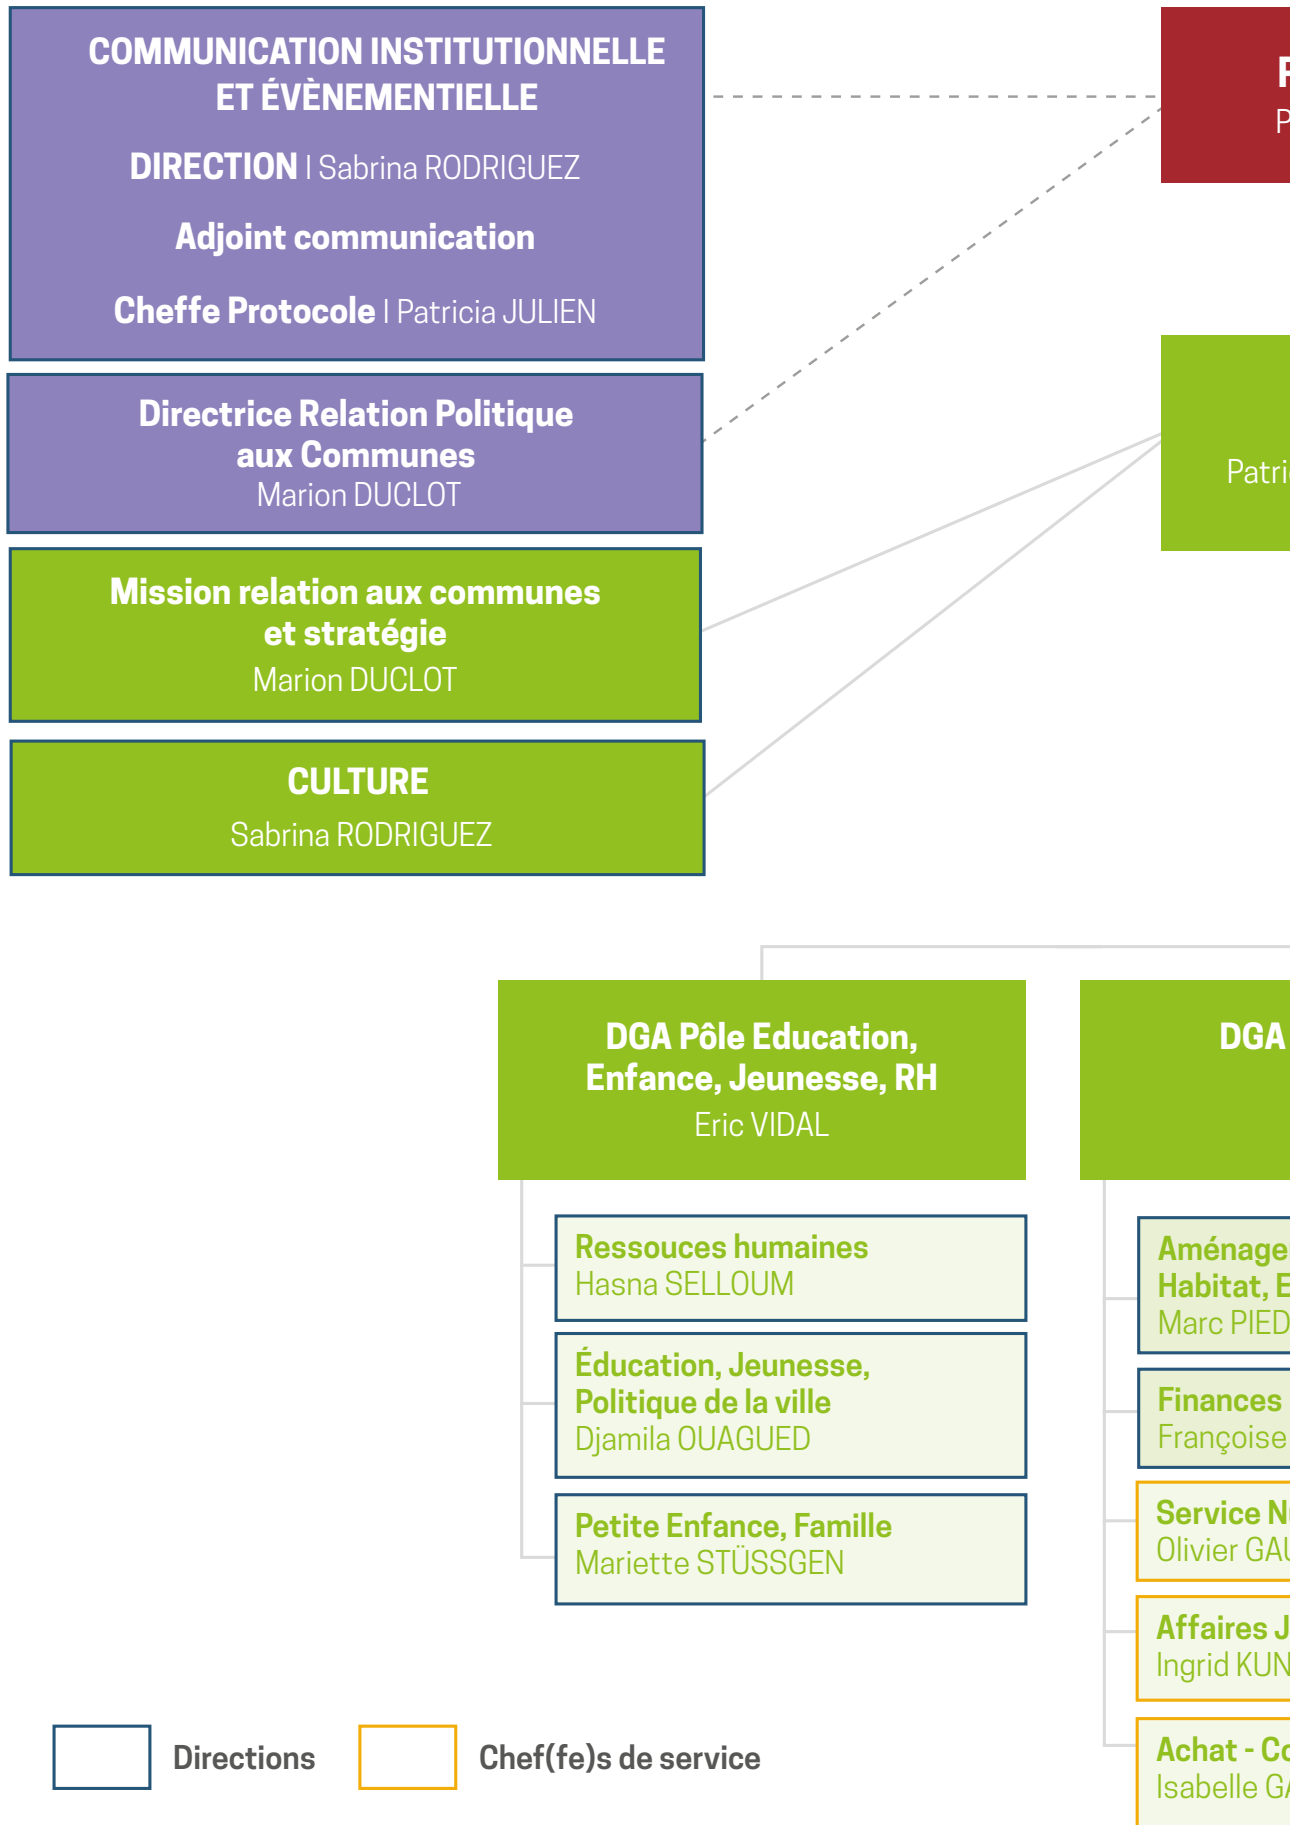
COMMUNICATION INSTITUTIONNELLE ET ÉVÈNEMENTIELLE

DIRECTION | Sabrina RODRIGUEZ

Adjoint communication

Cheffe Protocole | Patricia JULIEN

Directrice Relation Politique aux Communes
Marion DUCLOT

Mission relation aux communes et stratégie
Marion DUCLOT

CULTURE
Sabrina RODRIGUEZ

P
P

Patri

DGA Pôle Education, Enfance, Jeunesse, RH
Eric VIDAL

Ressouces humaines
Hasna SELLOUM

Éducation, Jeunesse, Politique de la ville
Djamila OUAGUED

Petite Enfance, Famille
Mariette STÜSSGEN

DGA

Aménage
Habitat, E
Marc PIED

Finances
Françoise

Service N
Olivier GAU

Affaires J
Ingrid KUN

Achat - Co
Isabelle GA

Directions

Chef(fe)s de service